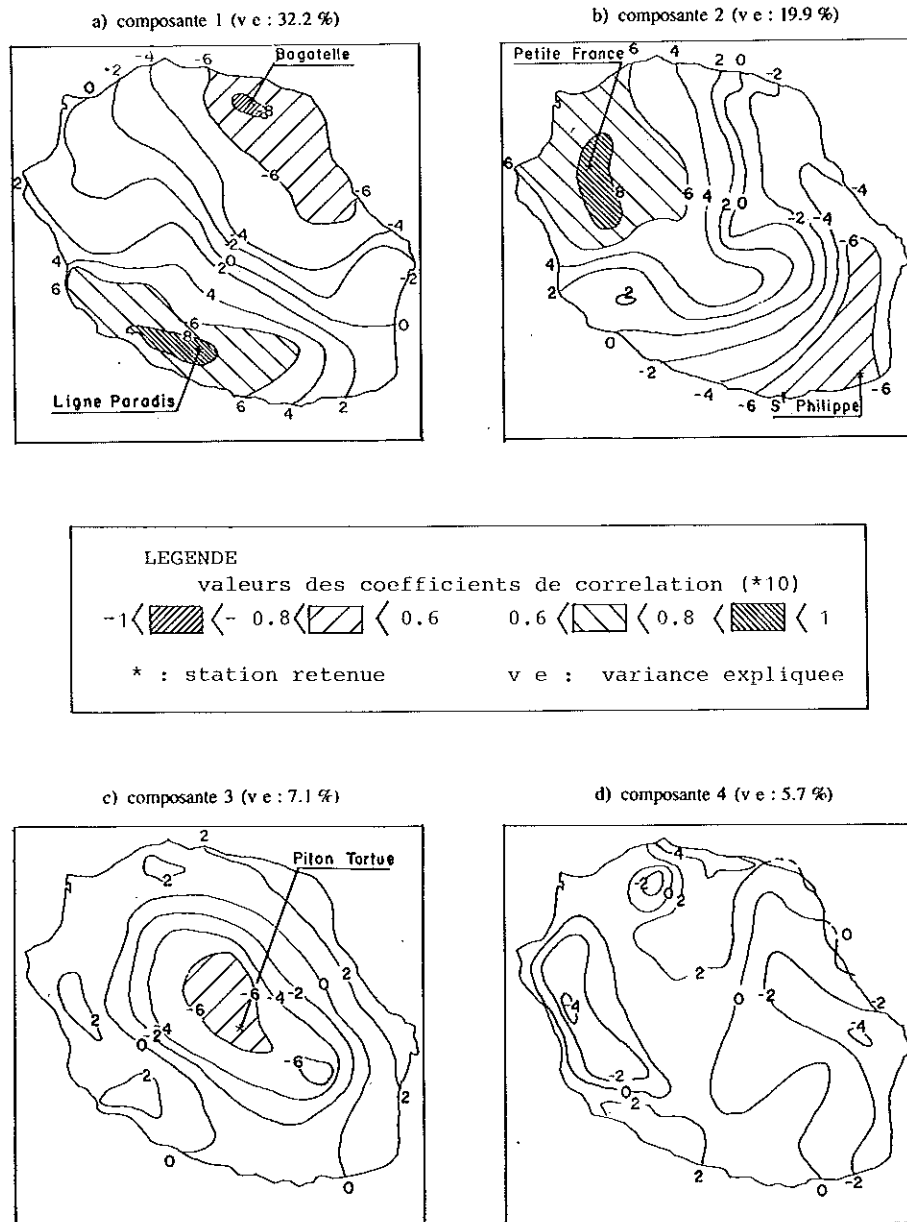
a) composante 1 (v e : 32.2 %)

Bagotelle

0 -2 -4 -6 -8 -6 -6 -4 -4 -2 2 0 -2 2 4 6 4 6 8 0 Ligne Paradis 6 4 2

b) composante 2 (v e : 19.9 %)

Petite France 6 4 2 0 -2 6 8 6 4 2 0 -2 -4 -6 -4 4 2 2 0 -2 -4 -6 S^t Philippe -6

LEGENDE
valeurs des coefficients de correlation (*10)
$-1 <$ $< -0.8 <$ $< 0.6$ $0.6 <$ $< 0.8 <$ $< 1$

* : station retenue v e : variance expliquee

c) composante 3 (v e : 7.1 %)

2 2 Piton Tortue -6 -6 -4 -2 0 2 2 0 2 4 -6 2 2 0 0

d) composante 4 (v e : 5.7 %)

-4 -2 0 2 0 2 0 -2 -2 -4 -4 -2 0 2 2 0 -2